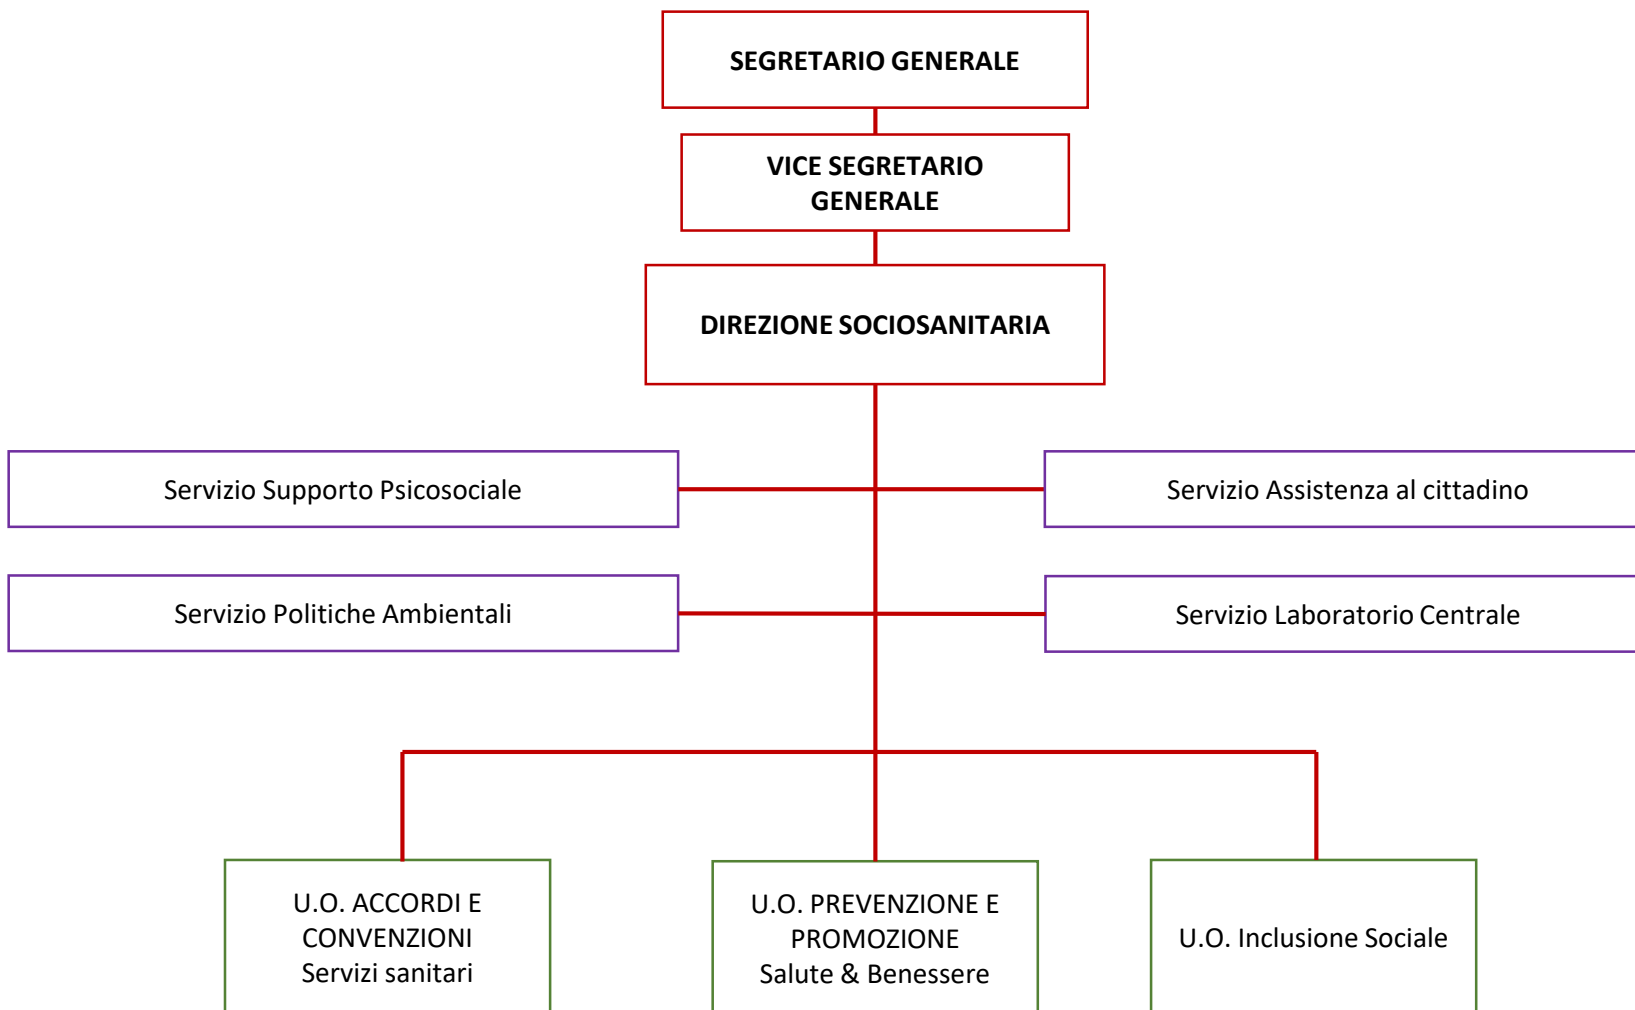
SEGRETARIO GENERALE

VICE SEGRETARIO GENERALE

DIREZIONE SOCIOSANITARIA

Servizio Supporto Psicosociale

Servizio Assistenza al cittadino

Servizio Politiche Ambientali

Servizio Laboratorio Centrale

U.O. ACCORDI E CONVENZIONI Servizi sanitari

U.O. PREVENZIONE E PROMOZIONE Salute & Benessere

U.O. Inclusione Sociale